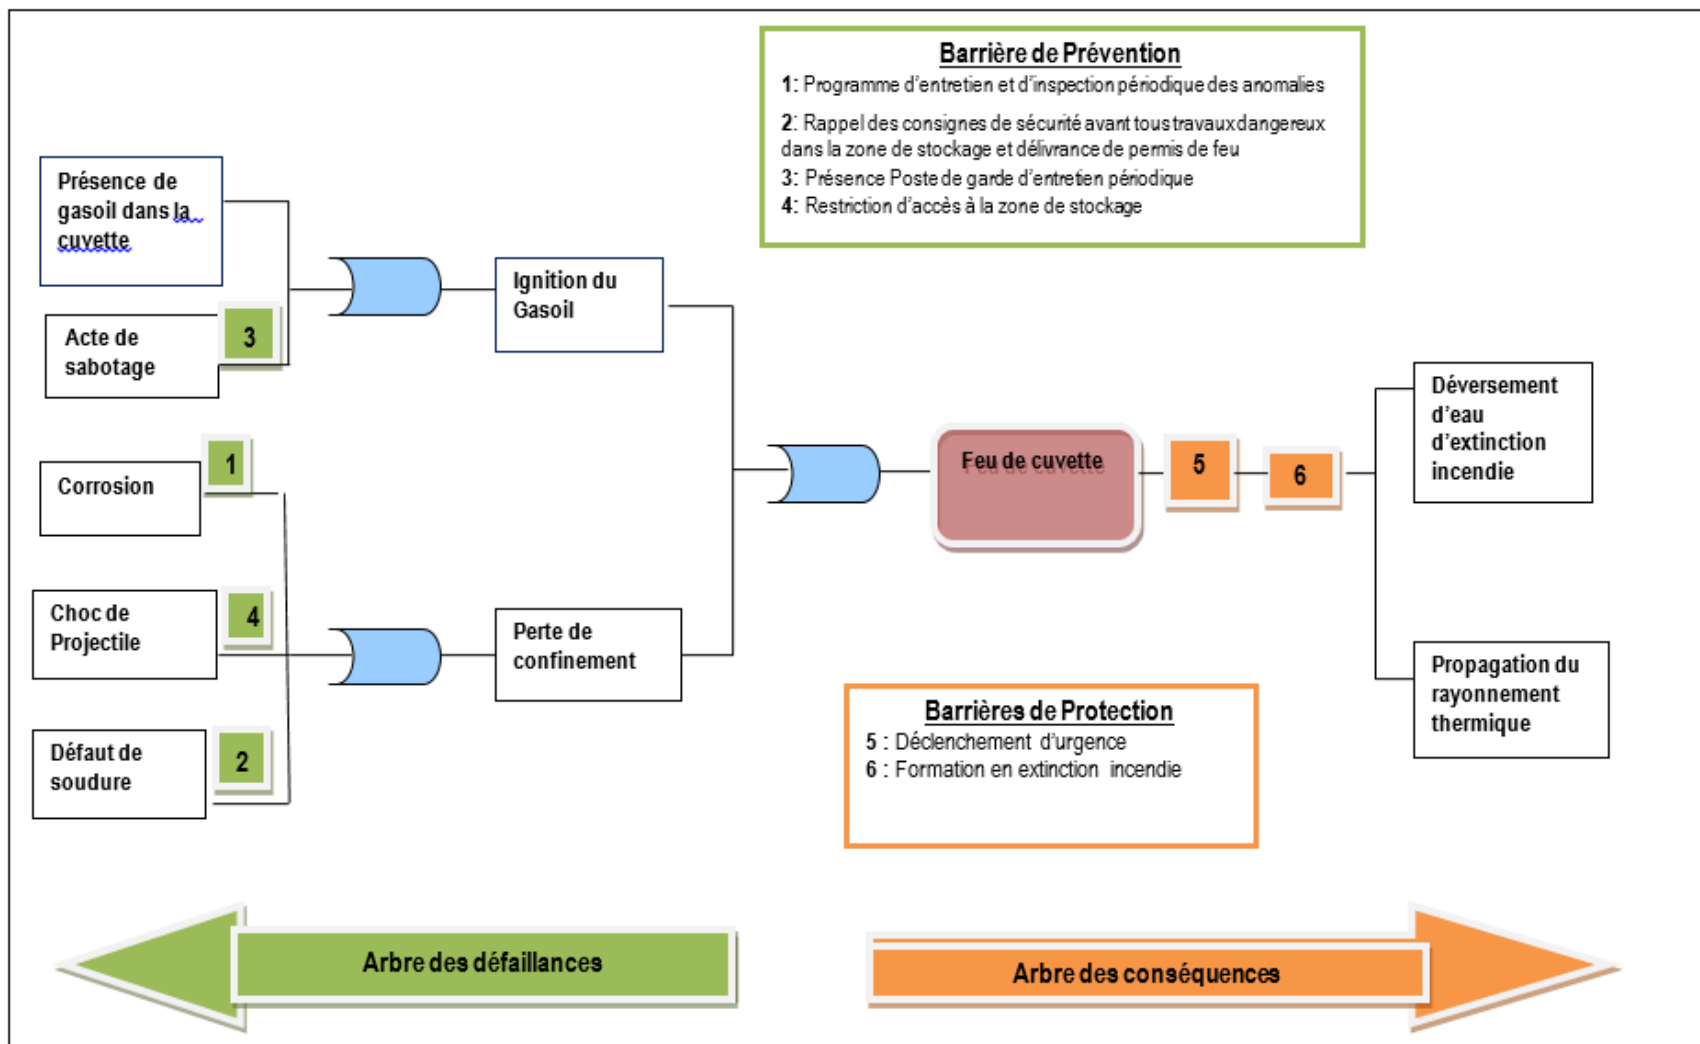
Barrière de Prévention
1: Programme d'entretien et d'inspection périodique des anomalies
2: Rappel des consignes de sécurité avant tous travaux dangereux dans la zone de stockage et délivrance de permis de feu
3: Présence Poste de garde d'entretien périodique
4: Restriction d'accès à la zone de stockage

Présence de gasoil dans la cuvette

Acte de sabotage

3

Ignition du Gasoil

Corrosion

1

Choc de Projectile

4

Défaut de soudure

2

Perte de confinement

Feu de cuvette

5

6

Déversement d'eau d'extinction incendie

Propagation du rayonnement thermique

Barrières de Protection
5 : Déclenchement d'urgence
6 : Formation en extinction incendie

Arbre des défaillances

Arbre des conséquences